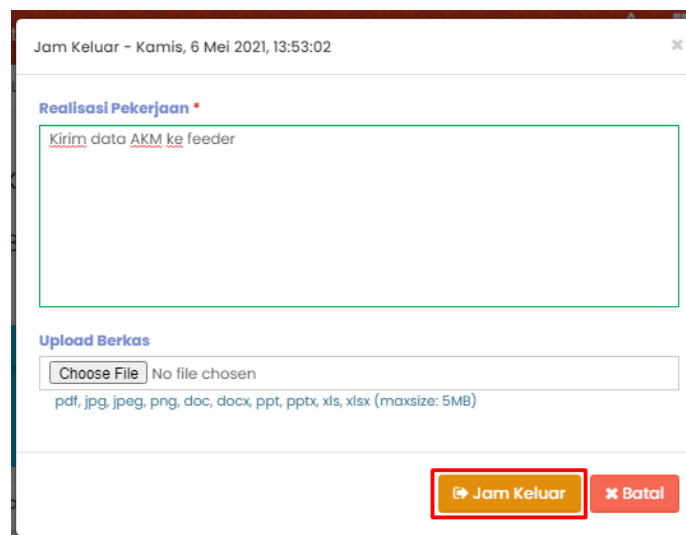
Jam Keluar - Kamis, 6 Mei 2021, 13:53:02

×

Realisasi Pekerjaan *

Kirim data AKM ke feeder

Upload Berkas

Choose File No file chosen

pdf, jpg, jpeg, png, doc, docx, ppt, pptx, xls, xlsx (maxsize: 5MB)

Jam Keluar

✖ Batal